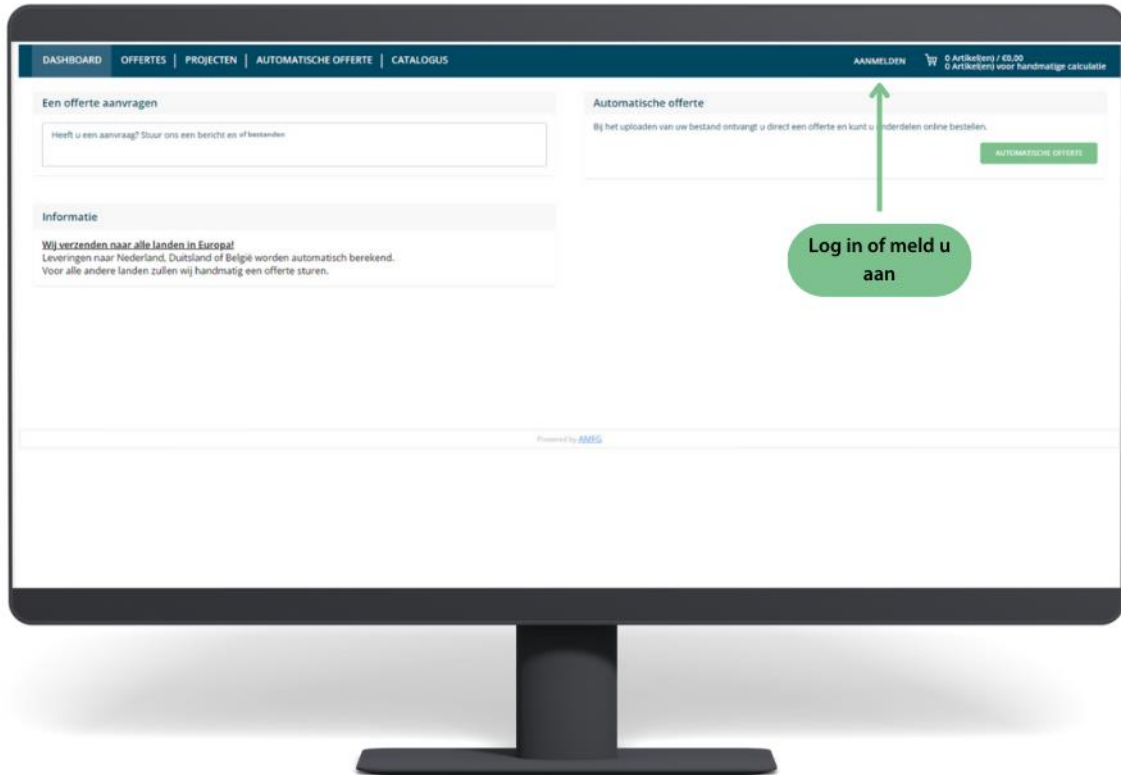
DASHBOARD | OFFERTES | PROJECTEN | AUTOMATISCHE OFFERTE | CATALOGUS

AANMELDEN

0 Artikel(en) / €0,00
0 Artikel(en) voor handmatige calculatie

Een offerte aanvragen

Heeft u een aanvraag? Stuur ons een bericht en of bestanden

Automatische offerte

Bij het uploaden van uw bestand ontvangt u direct een offerte en kunt u onderdelen online bestellen.

AUTOMATISCHE OFFERTE

Informatie

Wij verzenden naar alle landen in Europa!
Leveringen naar Nederland, Duitsland of België worden automatisch berekend.
Voor alle andere landen zullen wij handmatig een offerte sturen.

Log in of meld u aan

Powered by AMFG